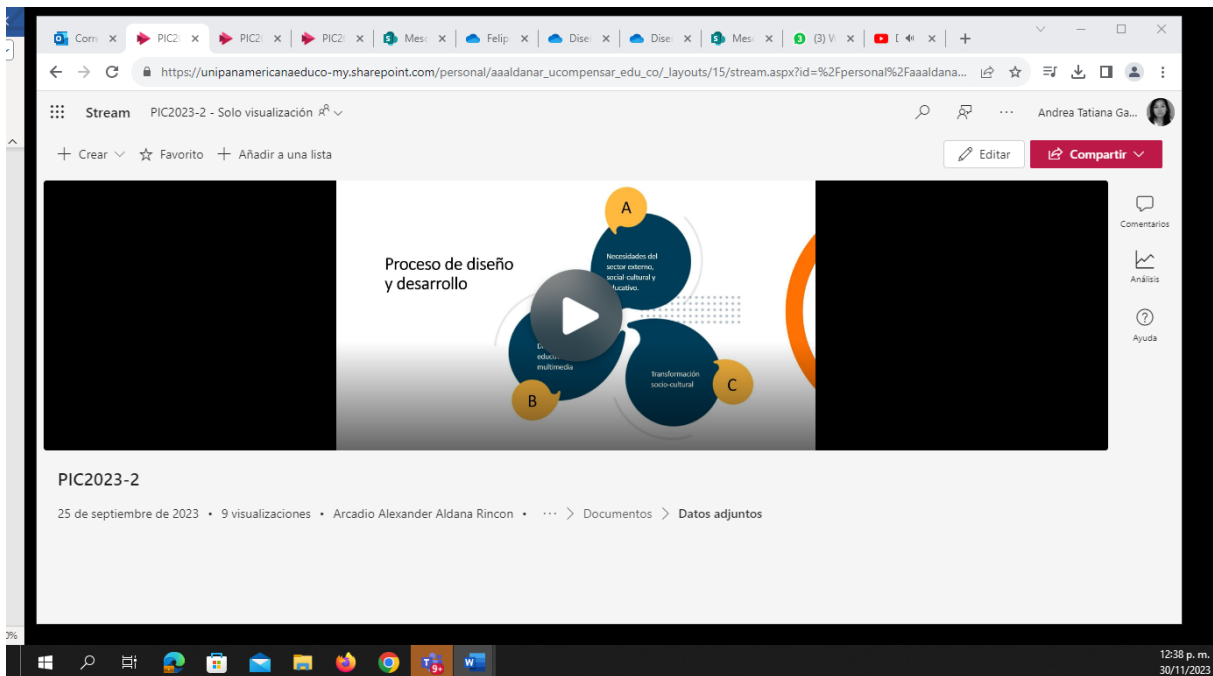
Corr ×
PIC2 ×
PIC2 ×
PIC2 ×
Mes ×
Felip ×
Dise ×
Dise ×
Mes ×
(3) W ×
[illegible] ×
+

https://unipanamericanaeduco-my.sharepoint.com/personal/aaaldanar_ucompensar_edu_co/_layouts/15/stream.aspx?id=%2Fpersonal%2Faaaldana...

Stream PIC2023-2 - Solo visualización

Andrea Tatiana Ga...

+ Crear
☆ Favorito
+ Añadir a una lista

Editar
Compartir

Proceso de diseño y desarrollo

A
Necesidades del sector externo, social cultural y educativo.

B
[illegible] educ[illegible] multimedia

C
Transformación socio-cultural

Comentarios
Análisis
Ayuda

PIC2023-2

25 de septiembre de 2023 • 9 visualizaciones • Arcadio Alexander Aldana Rincon • ··· > Documentos > Datos adjuntos

12:38 p. m.
30/11/2023